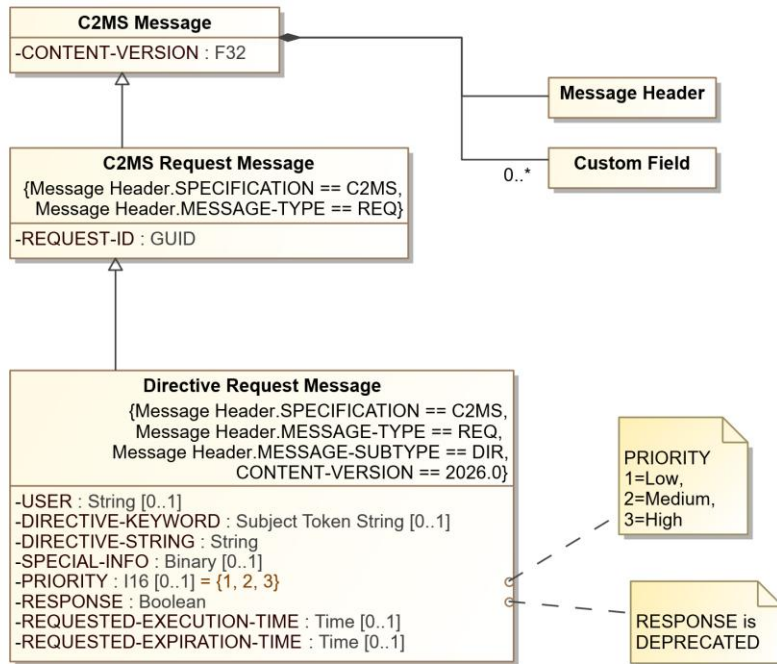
C2MS Message
-CONTENT-VERSION : F32

Message Header

Custom Field
0..*

C2MS Request Message
{Message Header.SPECIFICATION == C2MS, Message Header.MESSAGE-TYPE == REQ}
-REQUEST-ID : GUID

Directive Request Message
{Message Header.SPECIFICATION == C2MS, Message Header.MESSAGE-TYPE == REQ, Message Header.MESSAGE-SUBTYPE == DIR, CONTENT-VERSION == 2026.0}
-USER : String [0..1]
-DIRECTIVE-KEYWORD : Subject Token String [0..1]
-DIRECTIVE-STRING : String
-SPECIAL-INFO : Binary [0..1]
-PRIORITY : I16 [0..1] = {1, 2, 3}
-RESPONSE : Boolean
-REQUESTED-EXECUTION-TIME : Time [0..1]
-REQUESTED-EXPIRATION-TIME : Time [0..1]

PRIORITY
1=Low,
2=Medium,
3=High

RESPONSE is DEPRECATED